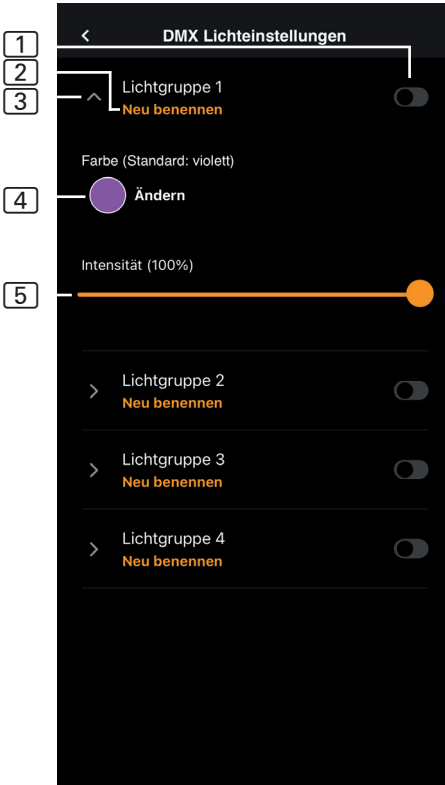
1
2
3
4
5

<
DMX Lichteinstellungen

Lichtgruppe 1
Neu benennen

Farbe (Standard: violett)
Ändern

Intensität (100%)

Lichtgruppe 2
Neu benennen

Lichtgruppe 3
Neu benennen

Lichtgruppe 4
Neu benennen